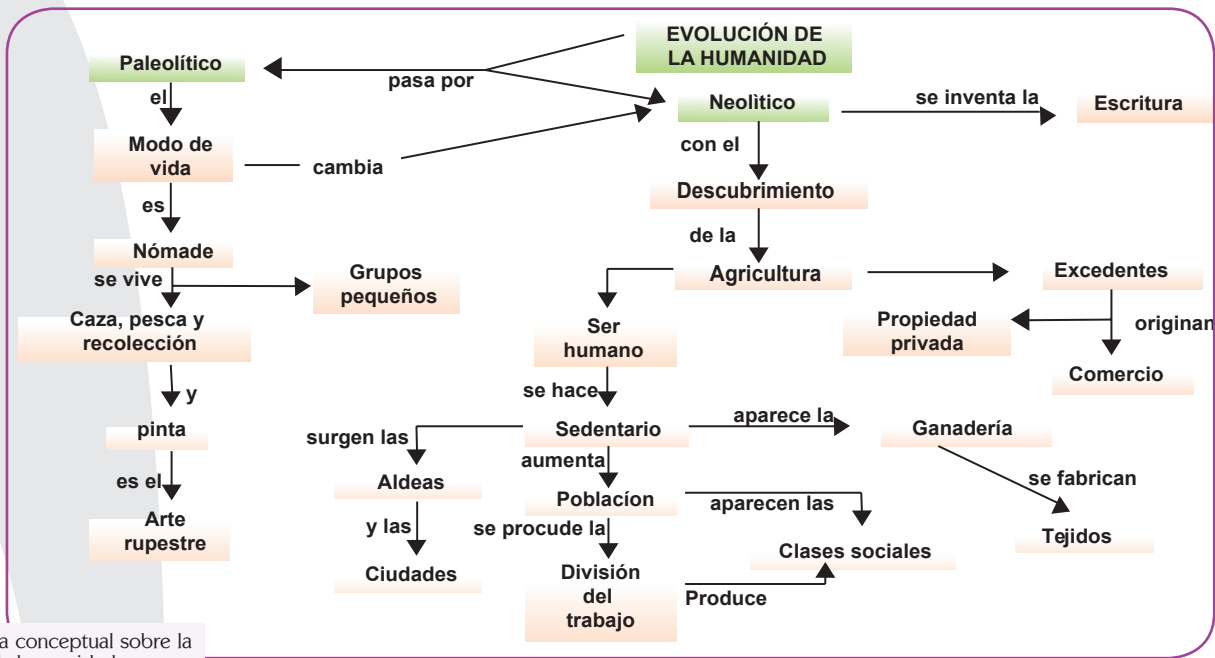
EVOLUCIÓN DE LA HUMANIDAD

pasa por

Paleolítico

el

Modo de vida

cambia

es

Nómade

se vive

Grupos pequeños

Caza, pesca y recolección

y

pinta

es el

Arte rupestre

Neolìtico

se inventa la

Escritura

con el

Descubrimiento

de la

Agricultura

Excedentes

originan

Propiedad privada

Comercio

Ser humano

se hace

Sedentario

surgen las

Aldeas

y las

Ciudades

aparece la

Ganadería

se fabrican

Tejidos

aumenta

Poblacíon

aparecen las

Clases sociales

se procude la

División del trabajo

Produce

a conceptual sobre la